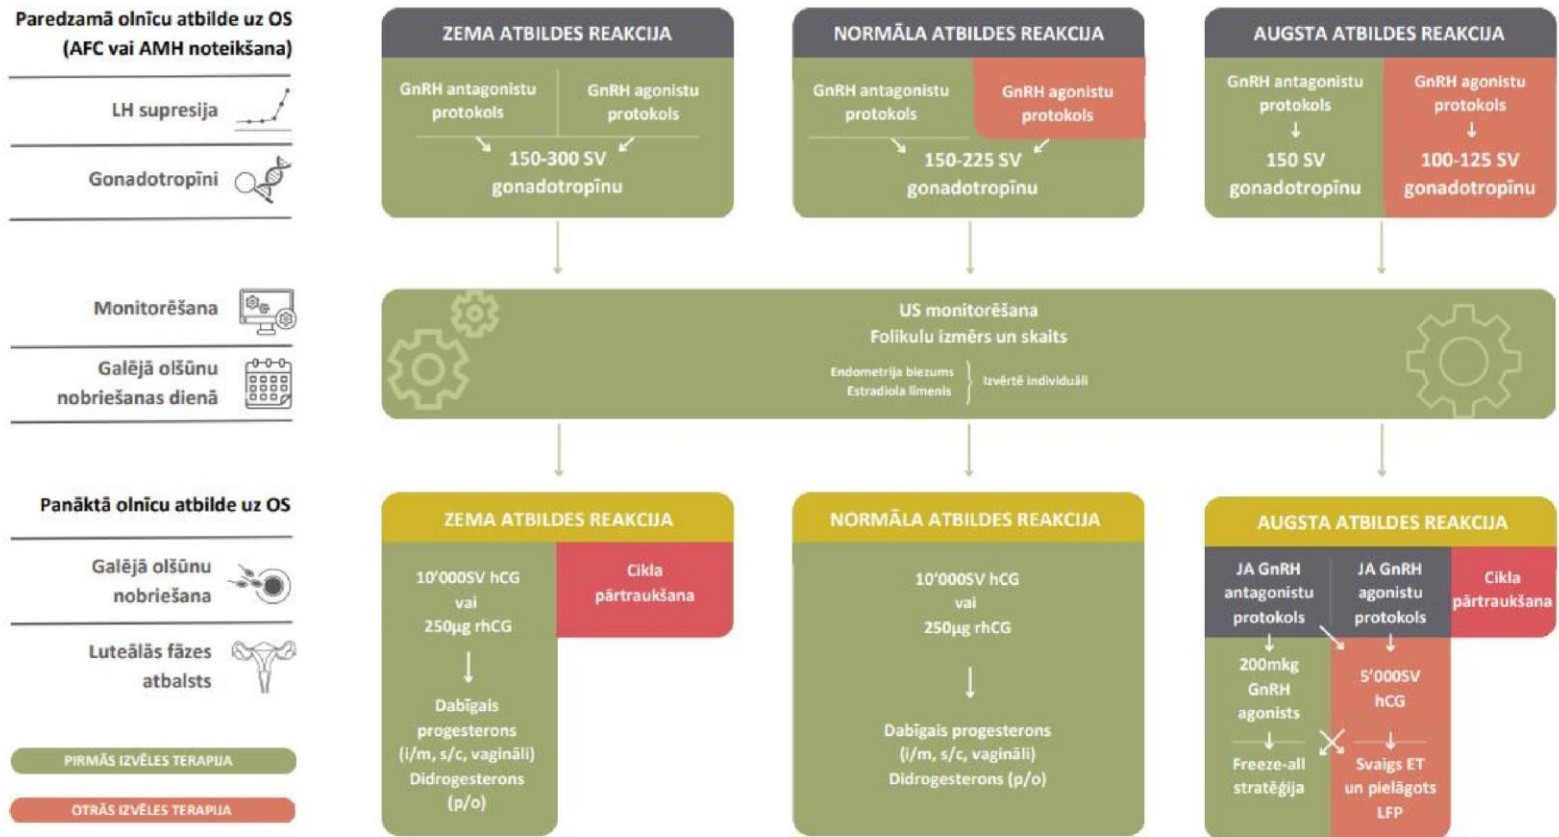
Paredzamā olnīcu atbilde uz OS (AFC vai AMH noteikšana)

LH supresija

Gonadotropīni

Monitorēšana

Galējā olšūnu nobriešanas dienā

Panāktā olnīcu atbilde uz OS

Galējā olšūnu nobriešana

Luteālās fāzes atbalsts

PIRMĀS IZVĒLES TERAPIJA

OTRĀS IZVĒLES TERAPIJA

ZEMA ATBILDES REAKCIJA

GnRH antagonistu protokols

GnRH agonistu protokols

150-300 SV gonadotropīnu

NORMĀLA ATBILDES REAKCIJA

GnRH antagonistu protokols

GnRH agonistu protokols

150-225 SV gonadotropīnu

AUGSTA ATBILDES REAKCIJA

GnRH antagonistu protokols

150 SV gonadotropīnu

GnRH agonistu protokols

100-125 SV gonadotropīnu

US monitorēšana
Folikulu izmērs un skaits

Endometrija biezums
Estradiola līmenis
Izvērtē individuāli

ZEMA ATBILDES REAKCIJA

10'000SV hCG vai 250μg rhCG

Dabīgais progesterons (i/m, s/c, vagināli)
Didrogesterons (p/o)

Cikla pārtraukšana

NORMĀLA ATBILDES REAKCIJA

10'000SV hCG vai 250μg rhCG

Dabīgais progesterons (i/m, s/c, vagināli)
Didrogesterons (p/o)

AUGSTA ATBILDES REAKCIJA

JA GnRH antagonistu protokols

JA GnRH agonistu protokols

Cikla pārtraukšana

200mkg GnRH agonists

5'000SV hCG

Freeze-all stratēģija

Svaigs ET un pielāgots LFP